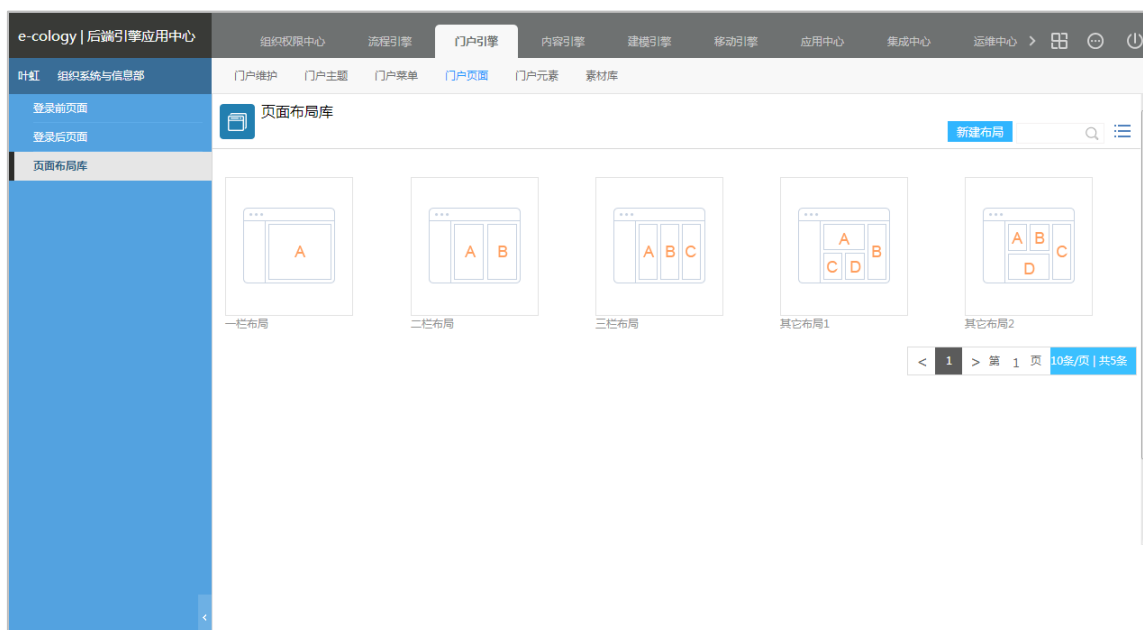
e-cology | 后端引擎应用中心

组织权限中心 流程引擎 门户引擎 内容引擎 建模引擎 移动引擎 应用中心 集成中心 运维中心 >

叶虹 组织系统与信息部

门户维护 门户主题 门户菜单 门户页面 门户元素 素材库

登录前页面
登录后页面
页面布局库

页面布局库

新建布局

A
一栏布局

A B
二栏布局

A B C
三栏布局

A B C D
其它布局1

A B C D
其它布局2

< 1 > 第 1 页 10条/页 | 共5条